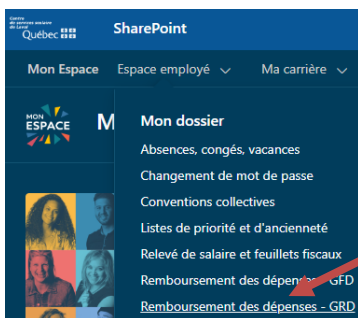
Centre de services scolaire de Laval Québec

SharePoint

Mon Espace Espace employé Ma carrière

MON ESPACE M

Mon dossier

Absences, congés, vacances

Changement de mot de passe

Conventions collectives

Listes de priorité et d'ancienneté

Relevé de salaire et feuillets fiscaux

Remboursement des dépenses - GFD

Remboursement des dépenses - GRD